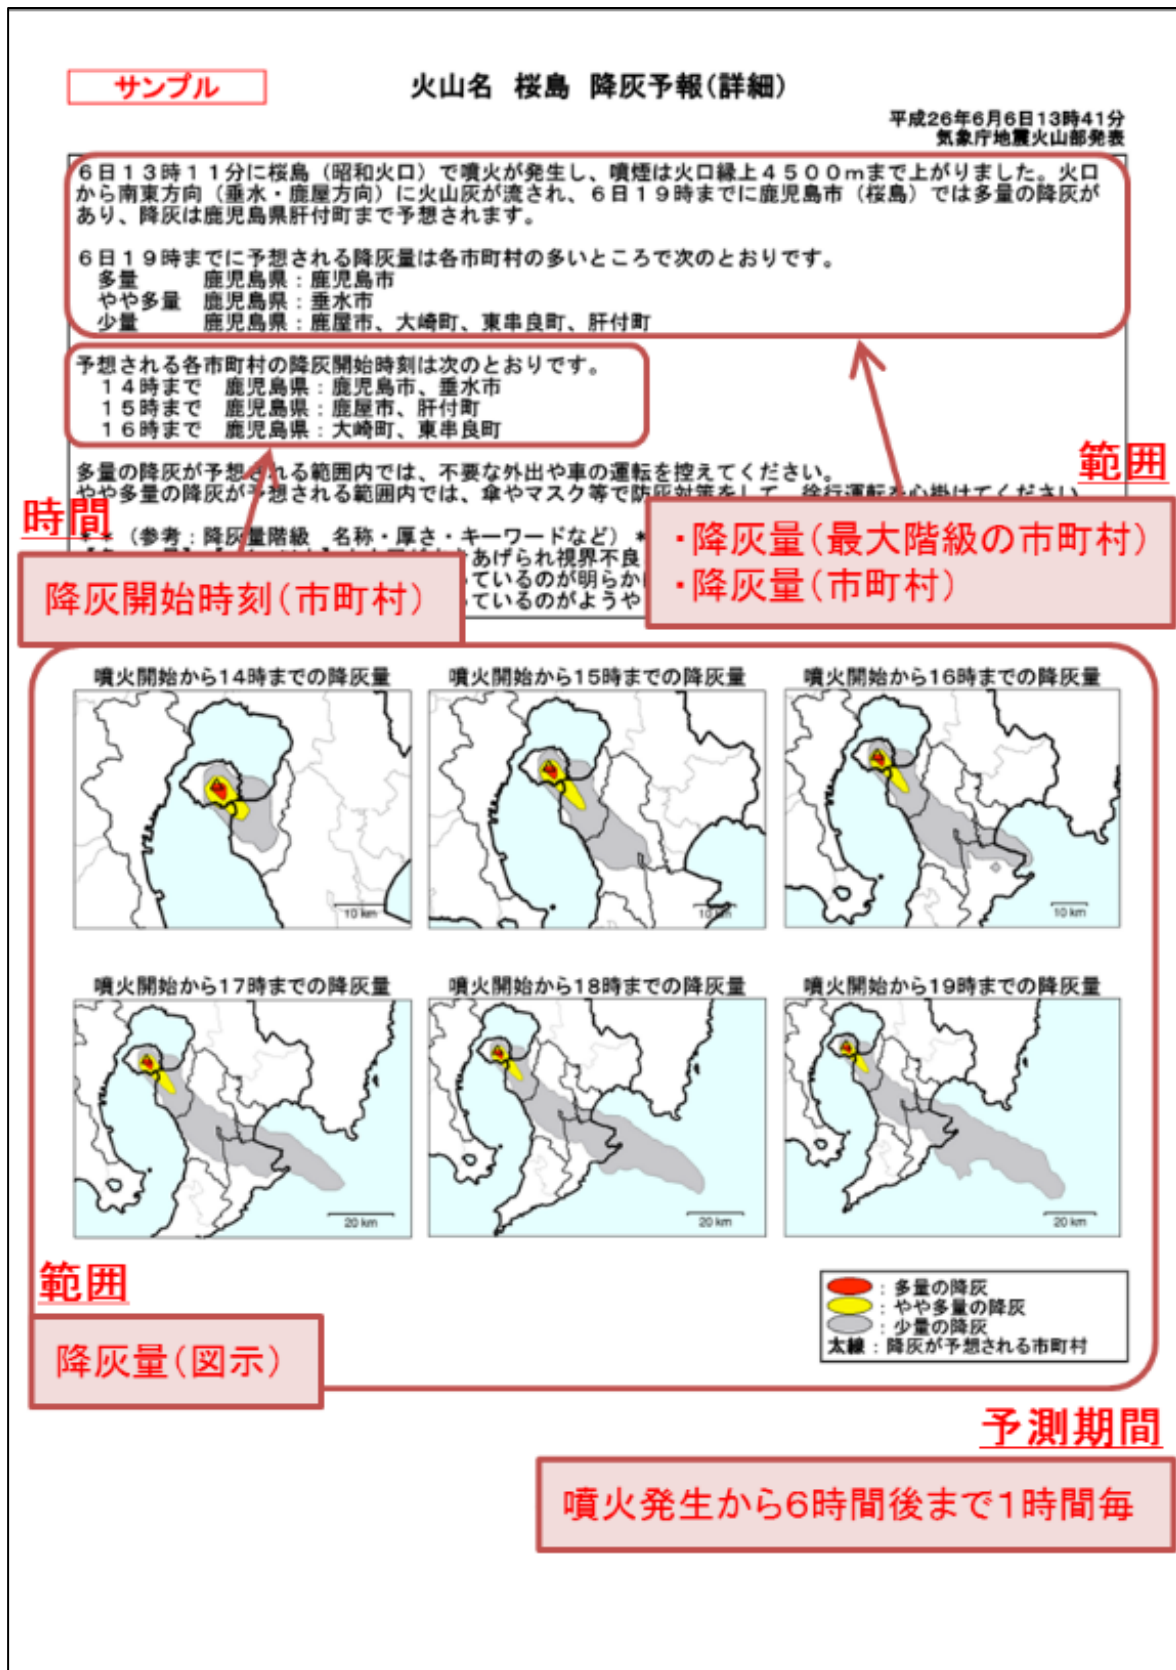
サンプル

火山名　桜島　降灰予報（詳細）

平成26年6月6日13時41分
気象庁地震火山部発表

６日１３時１１分に桜島（昭和火口）で噴火が発生し、噴煙は火口縁上４５００ｍまで上がりました。火口から南東方向（垂水・鹿屋方向）に火山灰が流され、６日１９時までに鹿児島市（桜島）では多量の降灰があり、降灰は鹿児島県肝付町まで予想されます。

６日１９時までに予想される降灰量は各市町村の多いところで次のとおりです。
多量　　鹿児島県：鹿児島市
やや多量　鹿児島県：垂水市
少量　　鹿児島県：鹿屋市、大崎町、東串良町、肝付町

予想される各市町村の降灰開始時刻は次のとおりです。
１４時まで　鹿児島県：鹿児島市、垂水市
１５時まで　鹿児島県：鹿屋市、肝付町
１６時まで　鹿児島県：大崎町、東串良町

多量の降灰が予想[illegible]る範囲内では、不要な外出や車の運転を控えてください。
やや多量の降灰が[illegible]想される範囲内では、傘やマスク等で防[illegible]

＊＊（参考：降灰量階級　名称・厚さ・キーワードなど）＊
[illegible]あげられ視界不良
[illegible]ているのが明らか
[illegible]ているのがようや

範囲
時間
・降灰量（最大階級の市町村）
・降灰量（市町村）
降灰開始時刻（市町村）

噴火開始から14時までの降灰量
10 km
噴火開始から15時までの降灰量
10 km
噴火開始から16時までの降灰量
10 km
噴火開始から17時までの降灰量
20 km
噴火開始から18時までの降灰量
20 km
噴火開始から19時までの降灰量
20 km

：多量の降灰
：やや多量の降灰
：少量の降灰
太線：降灰が予想される市町村

範囲
降灰量（図示）
予測期間
噴火発生から6時間後まで1時間毎